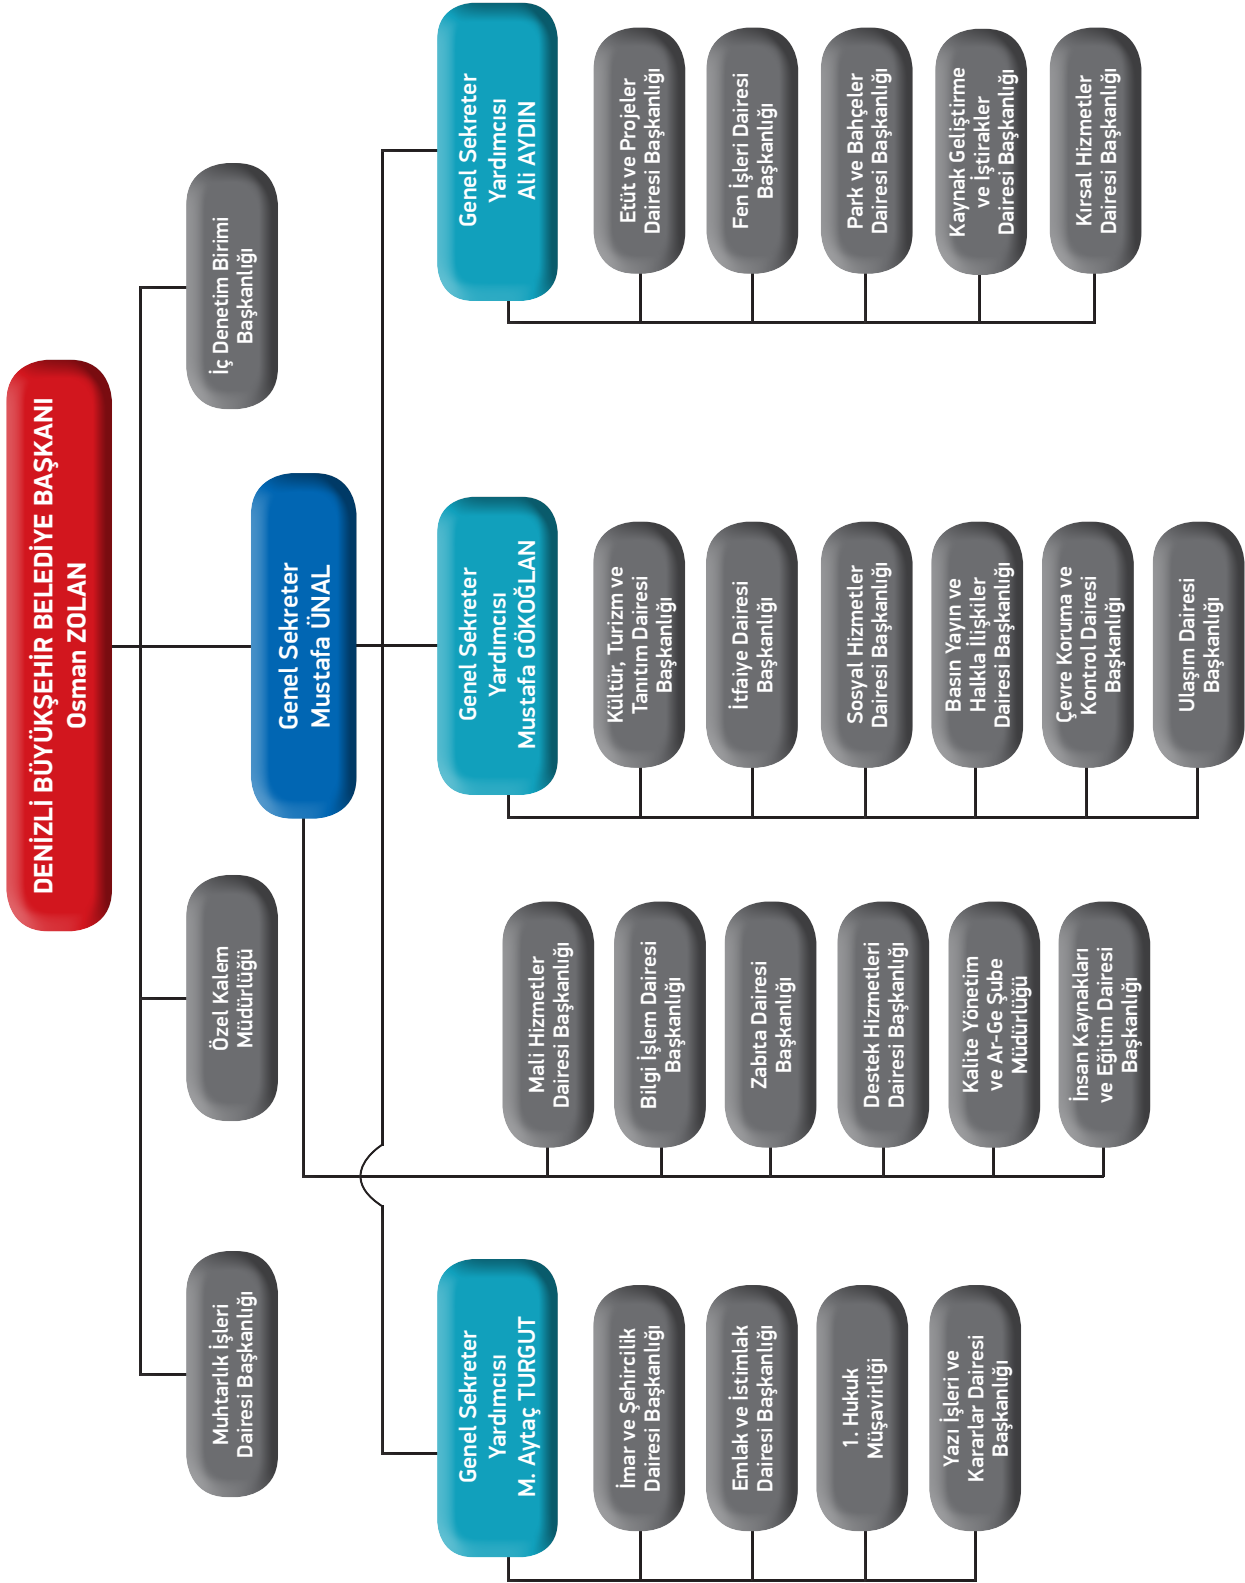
DENİZLİ BÜYÜKŞEHİR BELEDİYE BAŞKANI
Osman ZOLAN

İç Denetim Birimi Başkanlığı

Özel Kalem Müdürlüğü

Muhtarlık İşleri Dairesi Başkanlığı

Genel Sekreter
Mustafa ÜNAL

Genel Sekreter Yardımcısı
Ali AYDIN

Etüt ve Projeler Dairesi Başkanlığı

Fen İşleri Dairesi Başkanlığı

Park ve Bahçeler Dairesi Başkanlığı

Kaynak Geliştirme ve İştirakler Dairesi Başkanlığı

Kırsal Hizmetler Dairesi Başkanlığı

Genel Sekreter Yardımcısı
Mustafa GÖKOĞLAN

Kültür, Turizm ve Tanıtım Dairesi Başkanlığı

İtfaiye Dairesi Başkanlığı

Sosyal Hizmetler Dairesi Başkanlığı

Basın Yayın ve Halkla İlişkiler Dairesi Başkanlığı

Çevre Koruma ve Kontrol Dairesi Başkanlığı

Ulaşım Dairesi Başkanlığı

Mali Hizmetler Dairesi Başkanlığı

Bilgi İşlem Dairesi Başkanlığı

Zabıta Dairesi Başkanlığı

Destek Hizmetleri Dairesi Başkanlığı

Kalite Yönetim ve Ar-Ge Şube Müdürlüğü

İnsan Kaynakları ve Eğitim Dairesi Başkanlığı

Genel Sekreter Yardımcısı
M. Aytaç TURGUT

İmar ve Şehircilik Dairesi Başkanlığı

Emlak ve İstimlak Dairesi Başkanlığı

1. Hukuk Müşavirliği

Yazı İşleri ve Kararlar Dairesi Başkanlığı